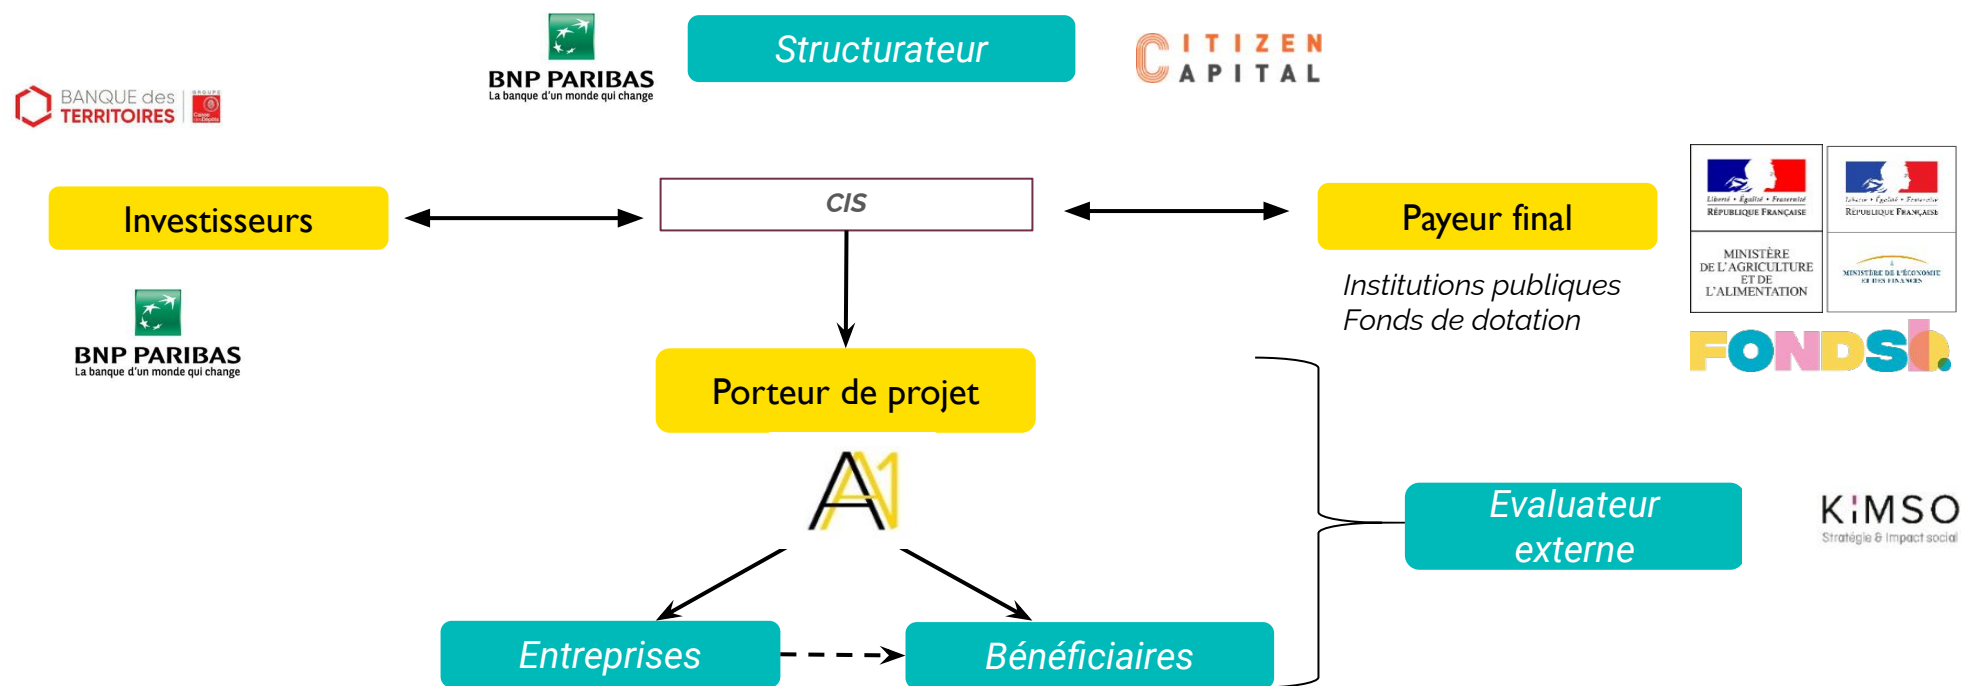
BANQUE des TERRITOIRES

BNP PARIBAS
La banque d'un monde qui change

Structurateur

CITIZEN CAPITAL

Investisseurs

CIS

Payeur final

Liberté • Égalité • Fraternité
RÉPUBLIQUE FRANÇAISE
MINISTÈRE DE L'AGRICULTURE ET DE L'ALIMENTATION

Liberté • Égalité • Fraternité
RÉPUBLIQUE FRANÇAISE
MINISTÈRE DE L'ÉCONOMIE ET DES FINANCES

Institutions publiques
Fonds de dotation

FONDS

BNP PARIBAS
La banque d'un monde qui change

Porteur de projet

A1

Evaluateur externe

KiMSO
Stratégie & Impact social

Entreprises

Bénéficiaires